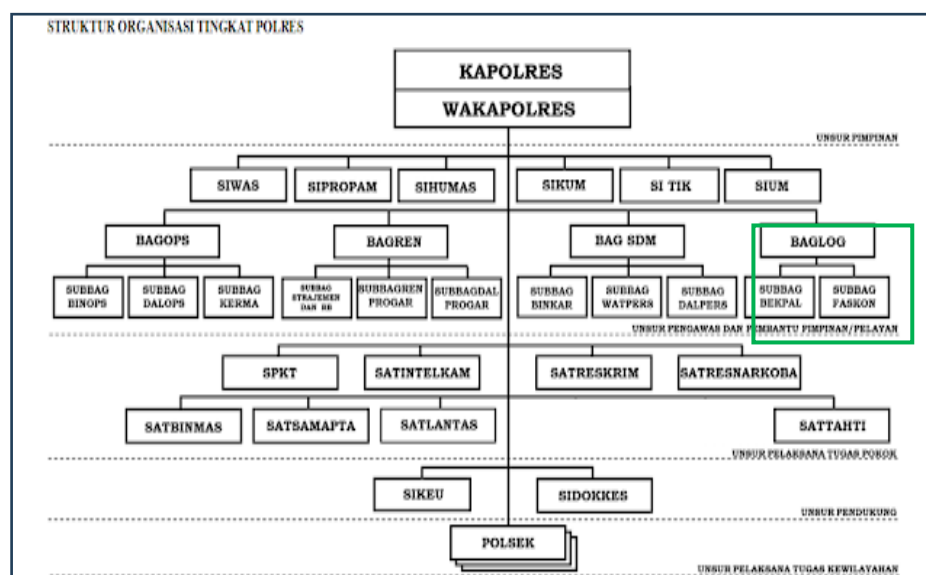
STRUKTUR ORGANISASI TINGKAT POLRES

KAPOLRES
WAKAPOLRES

UNSUR PIMPINAN

SIWAS
SIPROPAM
SIHUMAS
SIKUM
SI TIK
SIUM

BAGOPS
BAGREN
BAG SDM
BAGLOG

SUBBAG BINOPS
SUBBAG DALOPS
SUBBAG KERMA
SUBBAG STRAJEMEN DAN RB
SUBBAGREN PROGAR
SUBBAGDAL PROGAR
SUBBAG BINKAR
SUBBAG WATPERS
SUBBAG DALPERS
SUBBAG BEKPAL
SUBBAG FASKON

UNSUR PENGAWAS DAN PEMBANTU PIMPINAN/PELAYAN

SPKT
SATINTELKAM
SATRESKRIM
SATRESNARKOBA
SATBINMAS
SATSAMAPTA
SATLANTAS
SATTAHTI

UNSUR PELAKSANA TUGAS POKOK

SIKEU
SIDOKKES

UNSUR PENDUKUNG

POLSEK

UNSUR PELAKSANA TUGAS KEWILAYAHAN